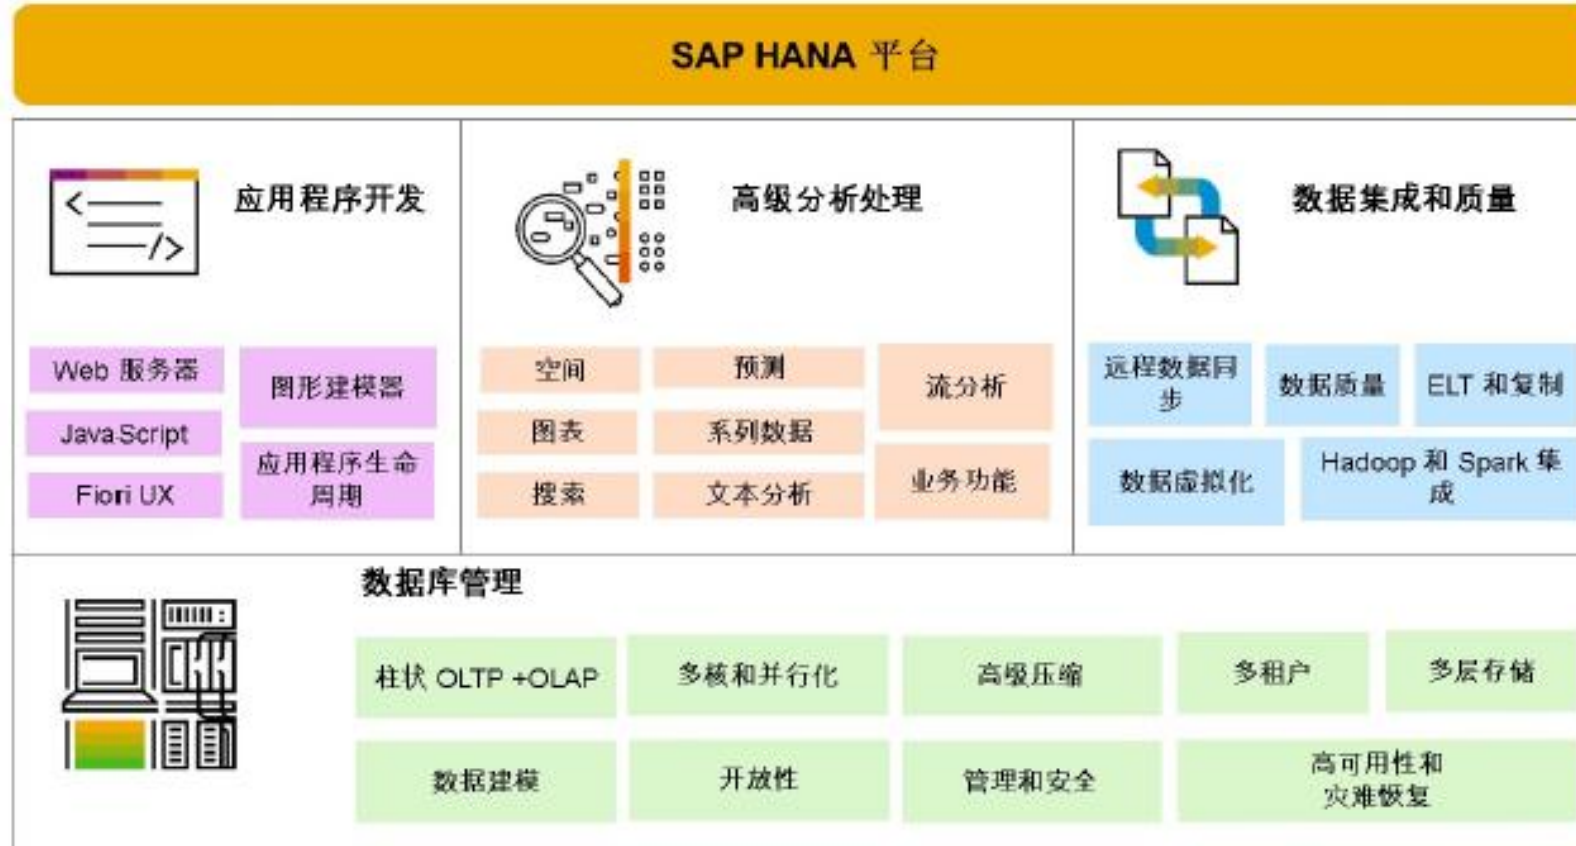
SAP HANA 平台

应用程序开发

Web 服务器
JavaScript
Fiori UX
图形建模器
应用程序生命周期

高级分析处理

空间
预测
流分析
图表
系列数据
搜索
文本分析
业务功能

数据集成和质量

远程数据同步
数据质量
ELT 和复制
数据虚拟化
Hadoop 和 Spark 集成

数据库管理

柱状 OLTP +OLAP
多核和并行化
高级压缩
多租户
多层存储
数据建模
开放性
管理和安全
高可用性和灾难恢复